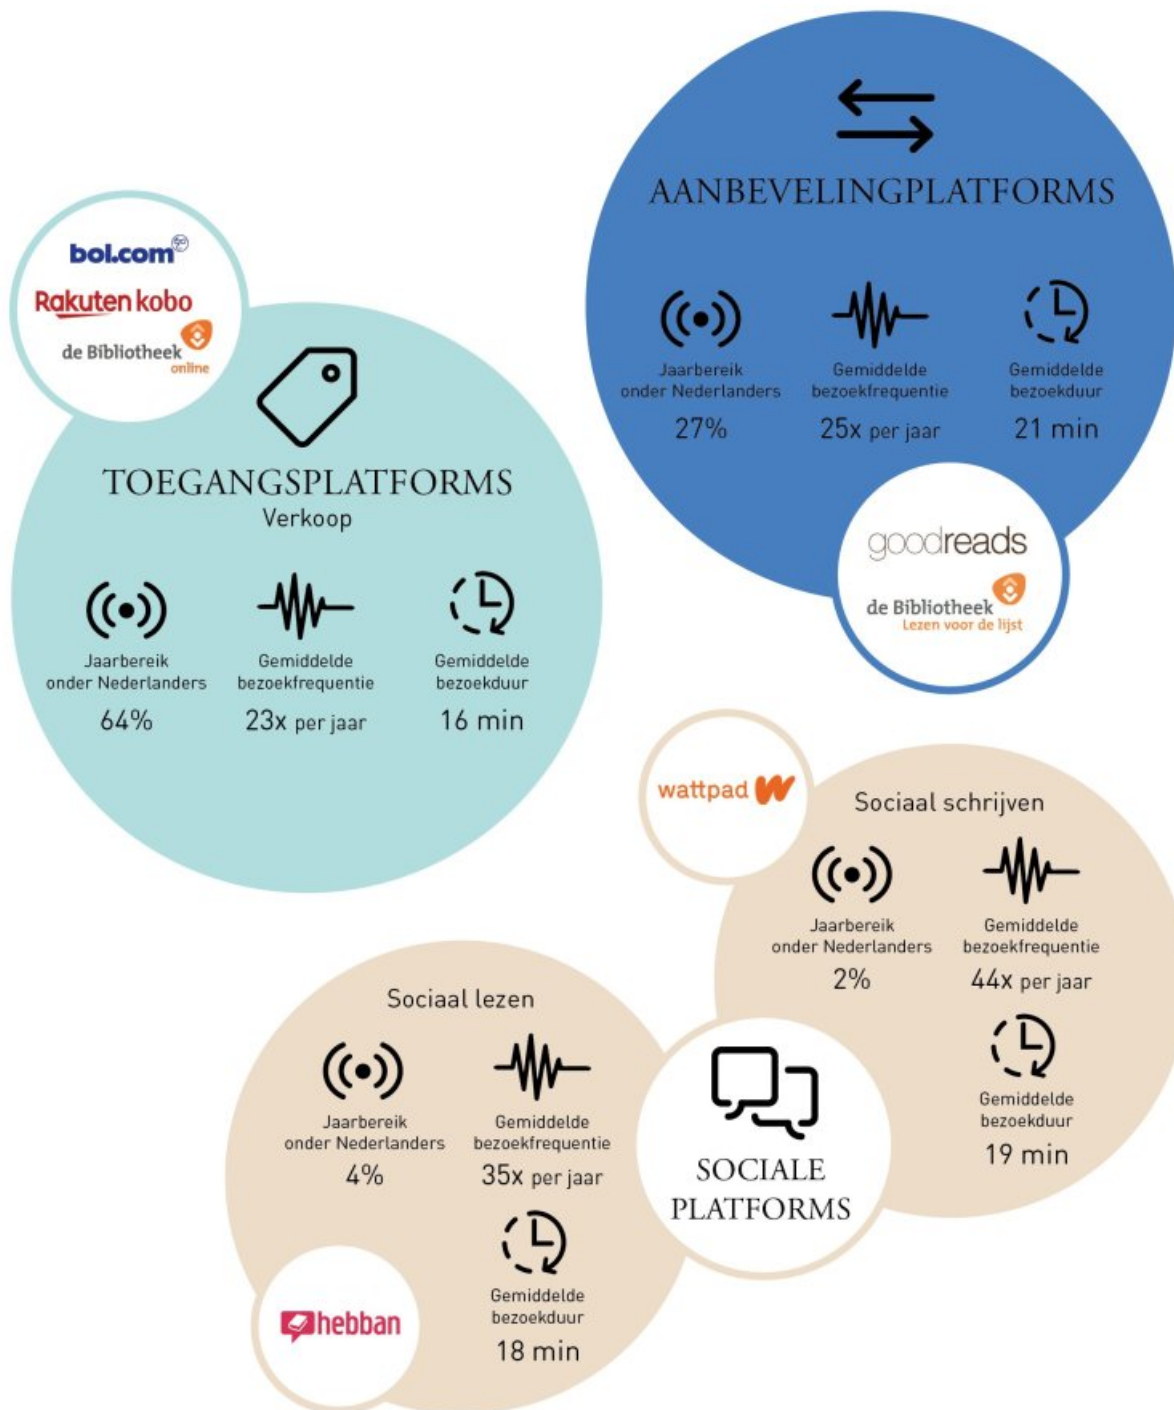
AANBEVELINGPLATFORMS

Jaarbereik onder Nederlanders
27%

Gemiddelde bezoekfrequentie
25x per jaar

Gemiddelde bezoekduur
21 min

goodreads

de Bibliotheek
Lezen voor de lijst

bol.com

Rakuten kobo

de Bibliotheek
online

TOEGANGSPLATFORMS
Verkoop

Jaarbereik onder Nederlanders
64%

Gemiddelde bezoekfrequentie
23x per jaar

Gemiddelde bezoekduur
16 min

wattpad

Sociaal schrijven

Jaarbereik onder Nederlanders
2%

Gemiddelde bezoekfrequentie
44x per jaar

Gemiddelde bezoekduur
19 min

Sociaal lezen

Jaarbereik onder Nederlanders
4%

Gemiddelde bezoekfrequentie
35x per jaar

Gemiddelde bezoekduur
18 min

SOCIALE PLATFORMS

hebban